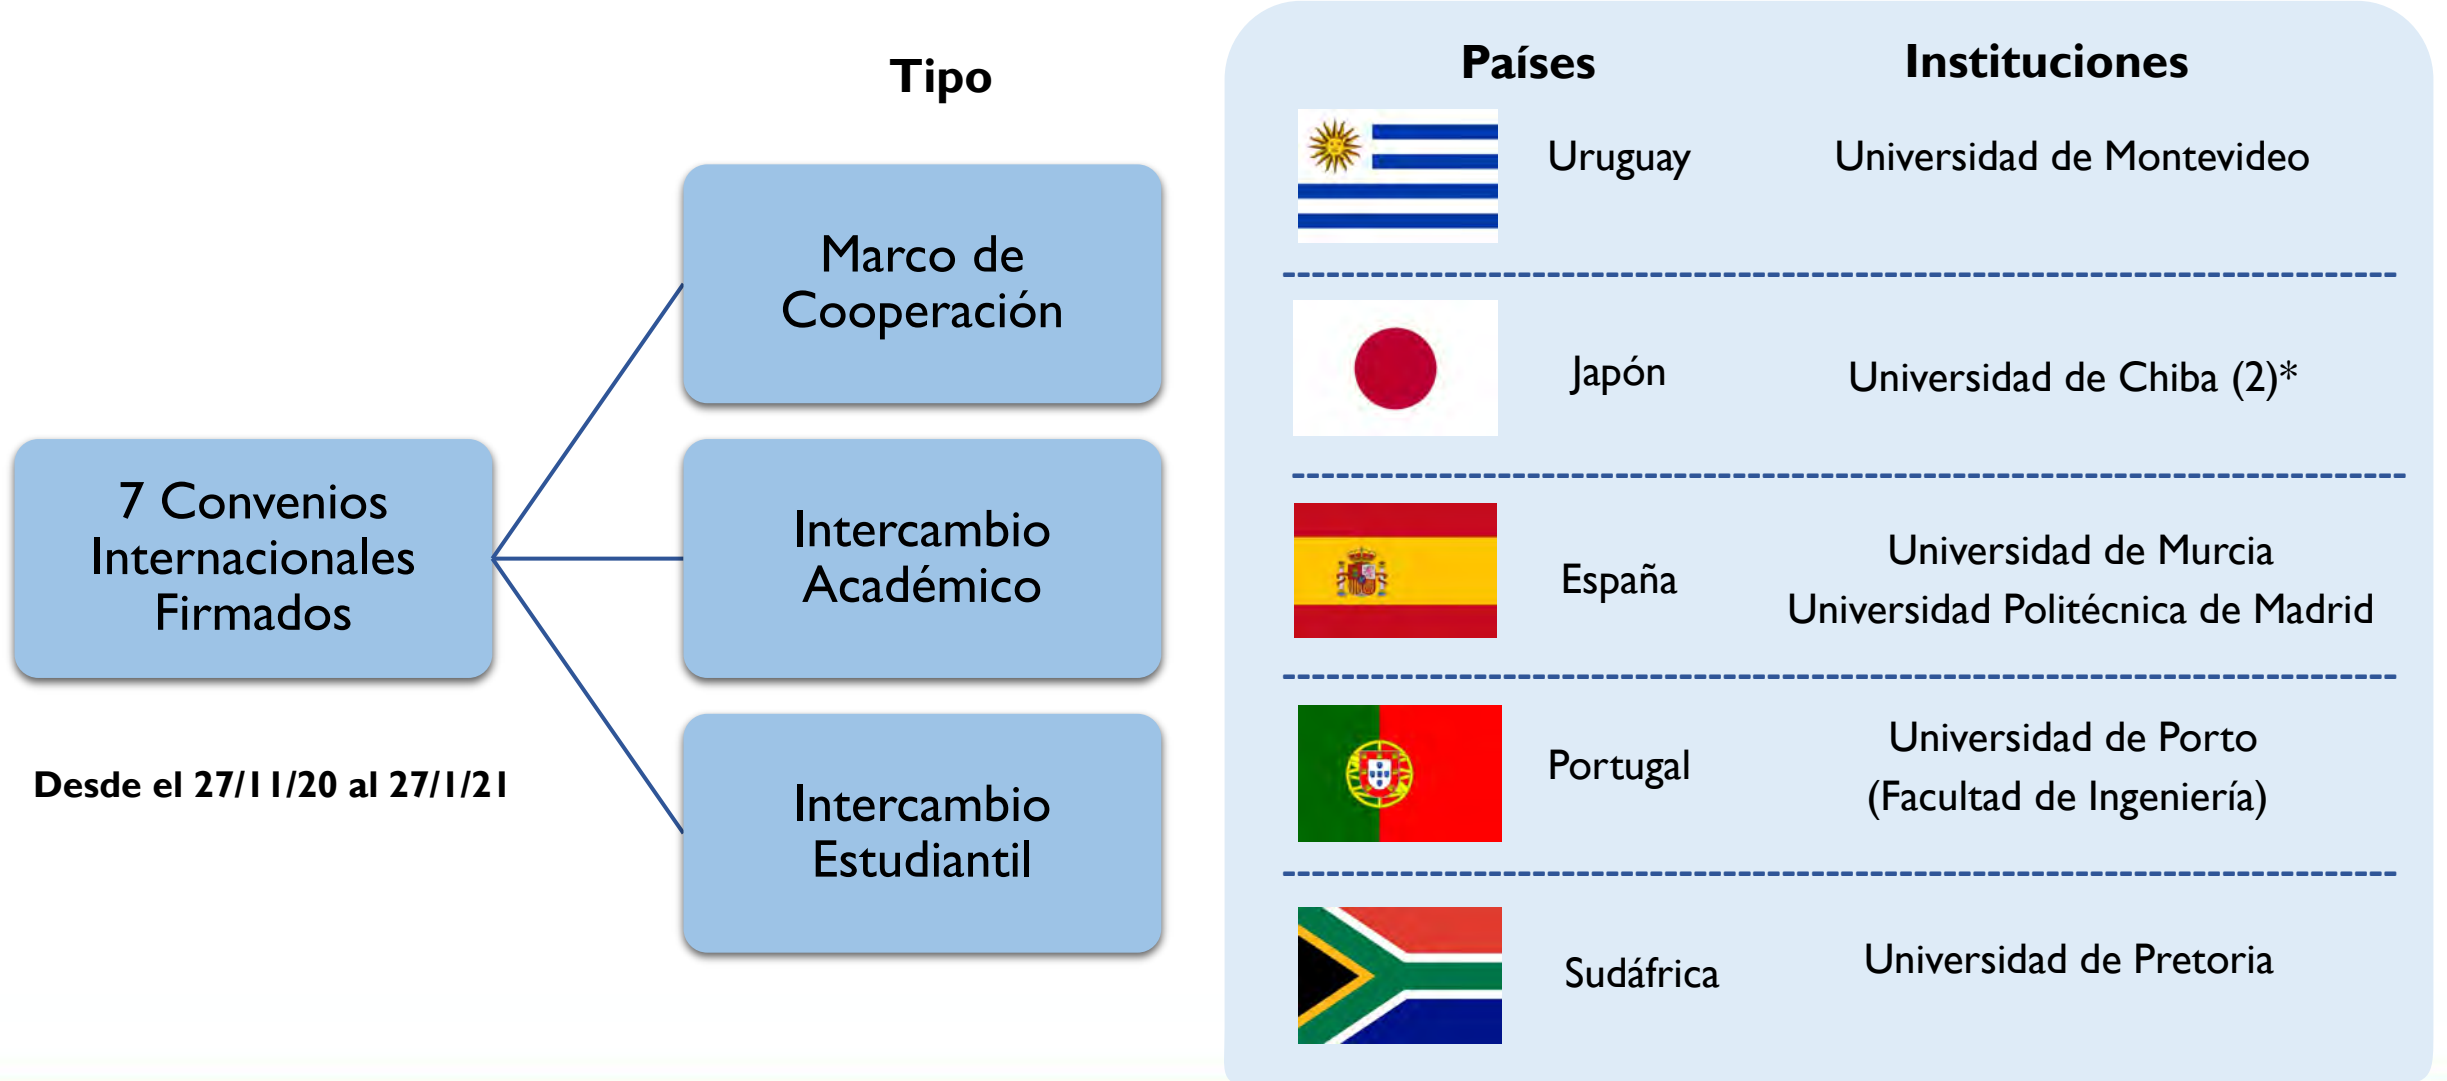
Tipo

7 Convenios Internacionales Firmados

Desde el 27/11/20 al 27/1/21

Marco de Cooperación

Intercambio Académico

Intercambio Estudiantil

| Países | Instituciones |
|---|---|
| Uruguay | Universidad de Montevideo |
| Japón | Universidad de Chiba (2)* |
| España | Universidad de Murcia<br>Universidad Politécnica de Madrid |
| Portugal | Universidad de Porto<br>(Facultad de Ingeniería) |
| Sudáfrica | Universidad de Pretoria |